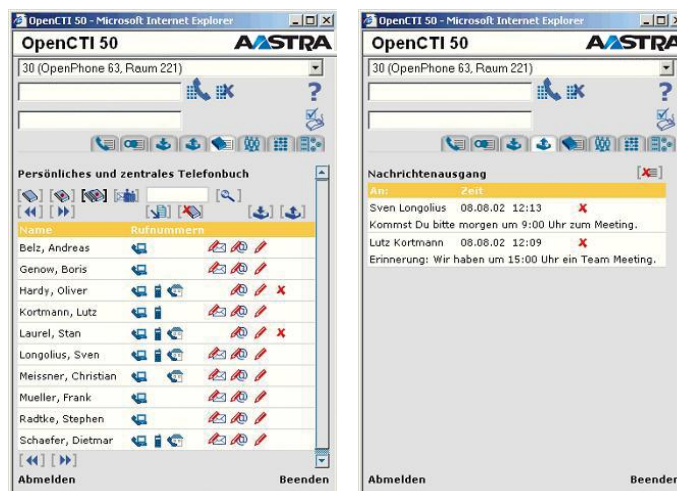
OpenCTI 50 - Microsoft Internet Explorer

OpenCTI 50

AASTRA

30 (OpenPhone 63, Raum 221)

?

Persönliches und zentrales Telefonbuch

| Name | Rufnummern |
|---|---|
| Belz, Andreas | |
| Genow, Boris | |
| Hardy, Oliver | |
| Kortmann, Lutz | |
| Laurel, Stan | |
| Longolius, Sven | |
| Meissner, Christian | |
| Mueller, Frank | |
| Radtke, Stephen | |
| Schaefer, Dietmar | |

Abmelden

Beenden

OpenCTI 50 - Microsoft Internet Explorer

OpenCTI 50

AASTRA

30 (OpenPhone 63, Raum 221)

?

Nachrichtenausgang

| An: | Zeit |
|---|---|
| Sven Longolius | 08.08.02 12:13 |
| Kommst Du bitte morgen um 9:00 Uhr zum Meeting. | |
| Lutz Kortmann | 08.08.02 12:09 |
| Erinnerung: Wir haben um 15:00 Uhr ein Team Meeting. | |

Abmelden

Beenden